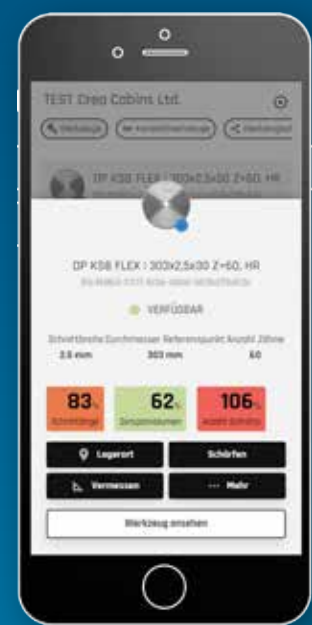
TEST Creo Cabins Ltd.

Werkzeuge
Kontaktinformationen
Werkzeugbot

DP KSB FLEX : 303x2,5x30 Z=60, HR

DP KSB FLEX : 303x2,5x30 Z=60, HR

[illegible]

VERFÜGBAR

| Schnittbreite | Durchmesser | Referenzpunkt | Anzahl Zähne |
|---|---|---|---|
| 2.5 mm | 303 mm | | 60 |

83% Schnittlänge
62% Zerspanvolumen
106% Anzahl Schnitte

Lagerort
Schärfen
Vermessen
··· Mehr

Werkzeug ansehen